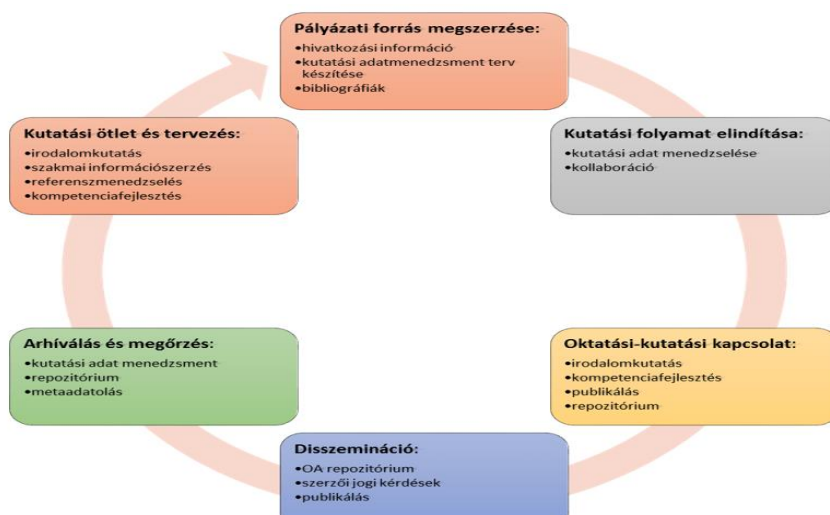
Pályázati forrás megszerzése:
•hivatkozási információ
•kutatási adatmenedzsment terv készítése
•bibliográfiák

Kutatási folyamat elindítása:
•kutatási adat menedzselése
•kollaboráció

Oktatási-kutatási kapcsolat:
•irodalomkutatás
•kompetenciafejlesztés
•publikálás
•repozitórium

Disszemináció:
•OA repozitórium
•szerzői jogi kérdések
•publikálás

Arhíválás és megőrzés:
•kutatási adat menedzsment
•repozitórium
•metaadatolás

Kutatási ötlet és tervezés:
•irodalomkutatás
•szakmai információszerzés
•referenszmenedzselés
•kompetenciafejlesztés